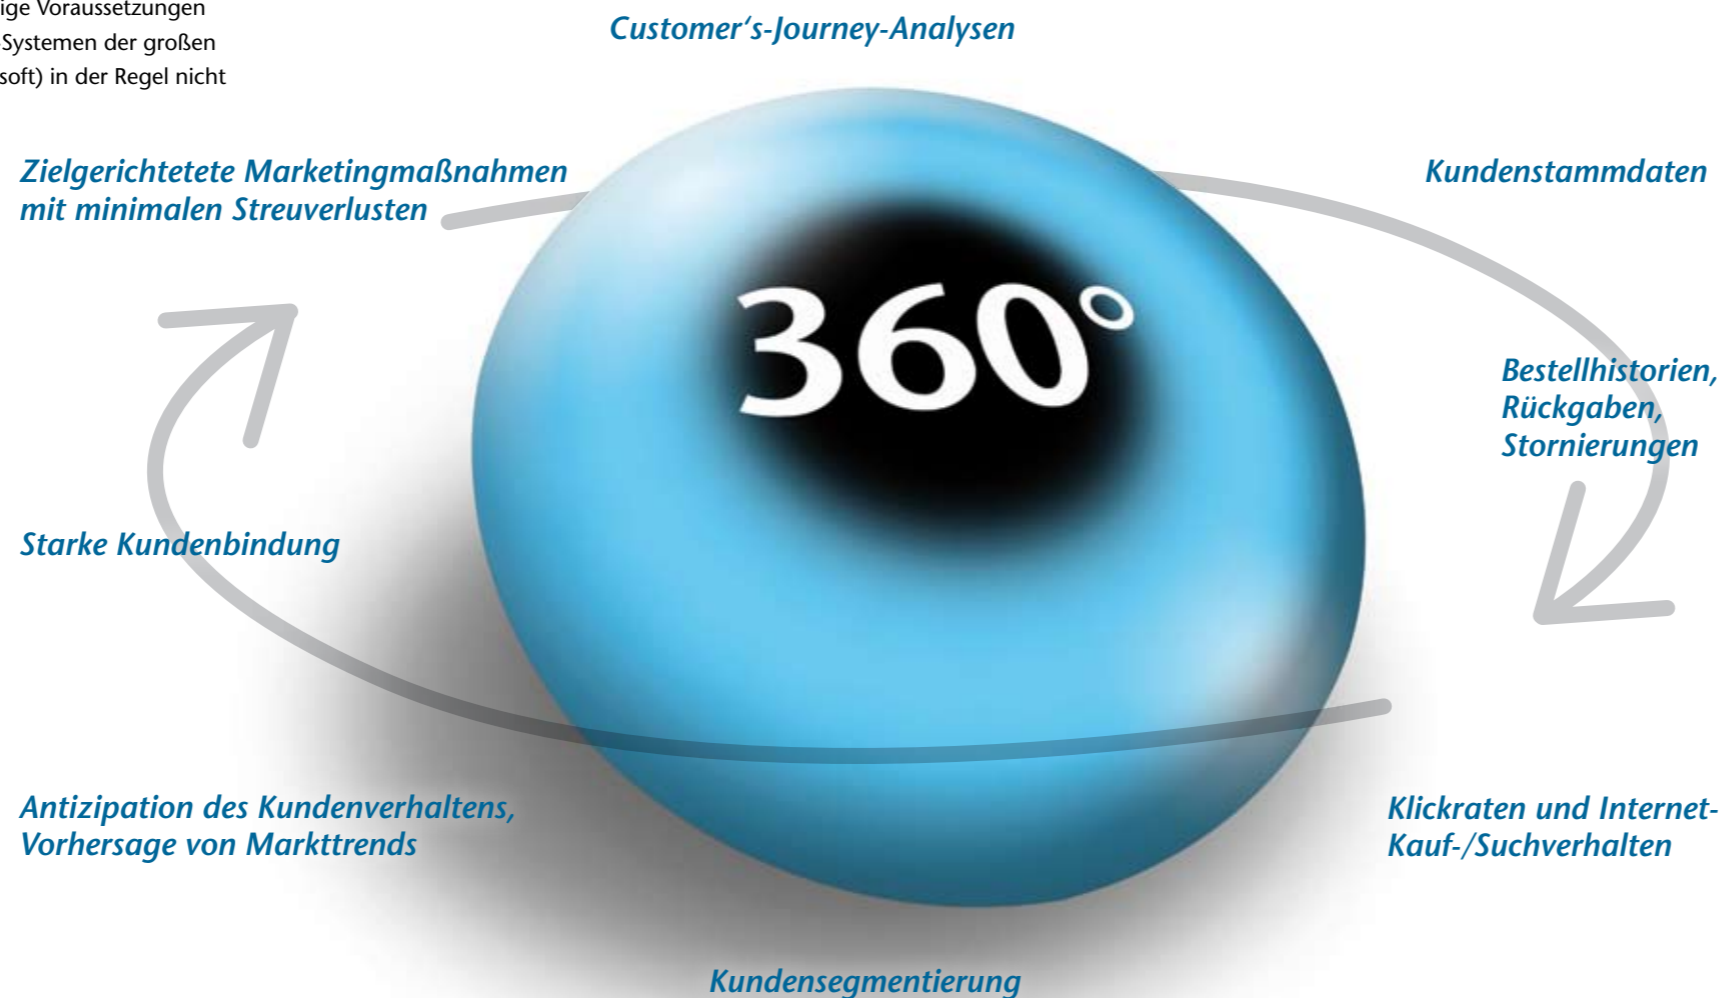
ige Voraussetzungen
Systemen der großen
soft) in der Regel nicht

Customer's-Journey-Analysen

Zielgerichtetete Marketingmaßnahmen mit minimalen Streuverlusten

Kundenstammdaten

360°

Bestellhistorien, Rückgaben, Stornierungen

Starke Kundenbindung

Antizipation des Kundenverhaltens, Vorhersage von Markttrends

Klickraten und Internet-Kauf-/Suchverhalten

Kundensegmentierung